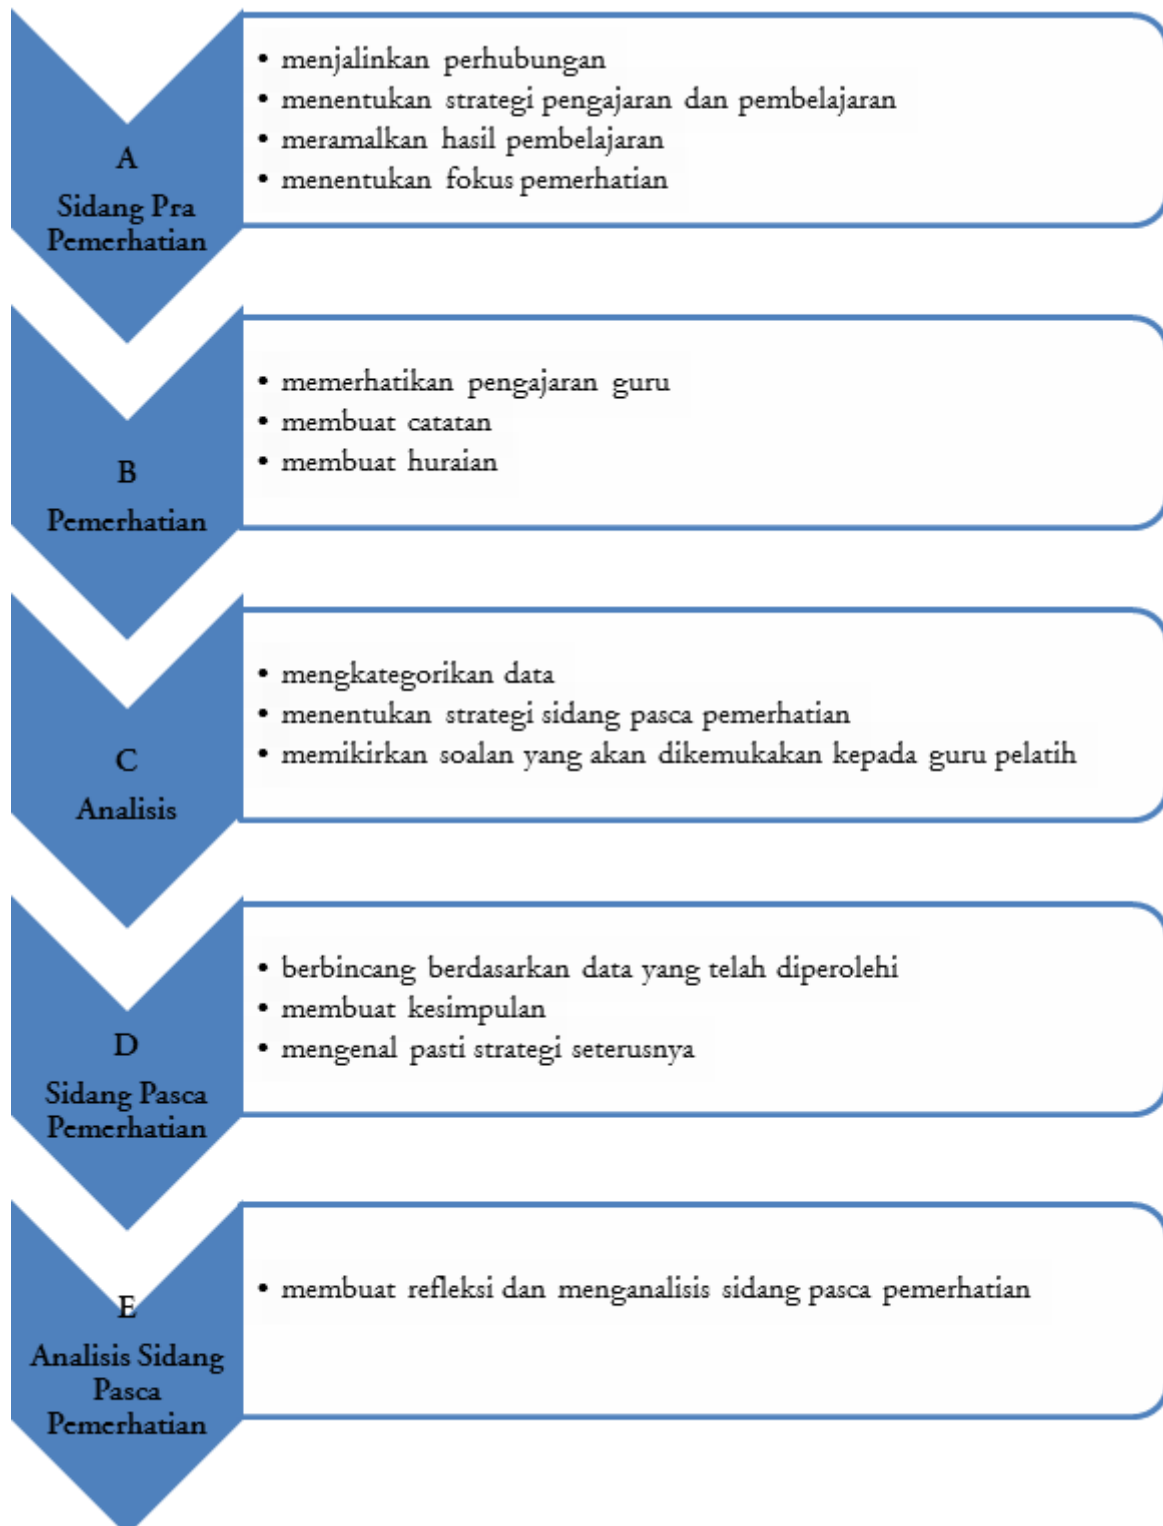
A
Sidang Pra Pemerhatian

- menjalinkan perhubungan
- menentukan strategi pengajaran dan pembelajaran
- meramalkan hasil pembelajaran
- menentukan fokus pemerhatian

B
Pemerhatian

- memerhatikan pengajaran guru
- membuat catatan
- membuat huraian

C
Analisis

- mengkategorikan data
- menentukan strategi sidang pasca pemerhatian
- memikirkan soalan yang akan dikemukakan kepada guru pelatih

D
Sidang Pasca Pemerhatian

- berbincang berdasarkan data yang telah diperolehi
- membuat kesimpulan
- mengenal pasti strategi seterusnya

E
Analisis Sidang Pasca Pemerhatian

- membuat refleksi dan menganalisis sidang pasca pemerhatian